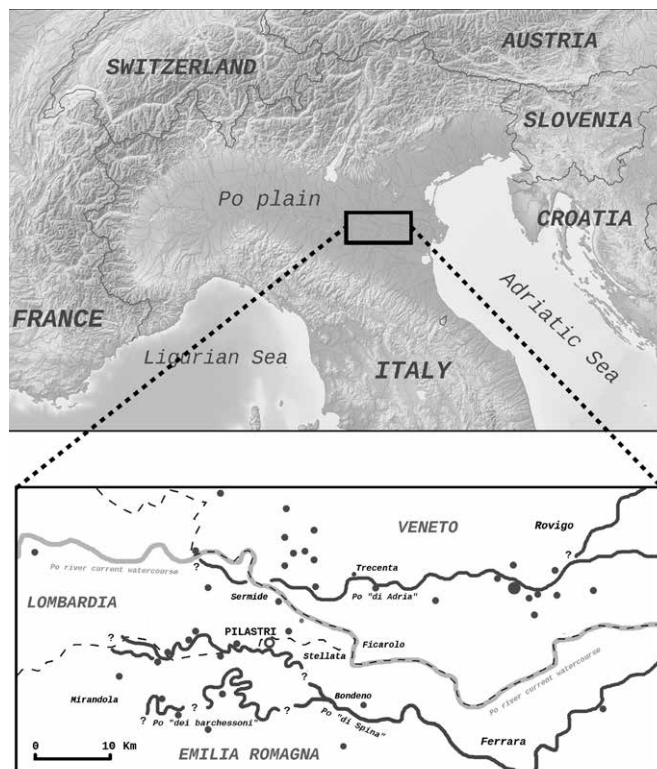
SWITZERLAND
AUSTRIA
SLOVENIA
Po plain
CROATIA
FRANCE
Adriatic Sea
Ligurian Sea
ITALY

VENETO
Rovigo
?
Po river current watercourse
?
Trecenta
LOMBARDIA
Sermide
Po "di Adria"
?
PILASTRI
?
Stellata
Ficarolo
Mirandola
Bondeno
Po river current watercourse
?
?
?
? Po "dei barchessoni"
?
Po "di Spina"
0
10 Km
EMILIA ROMAGNA
Ferrara